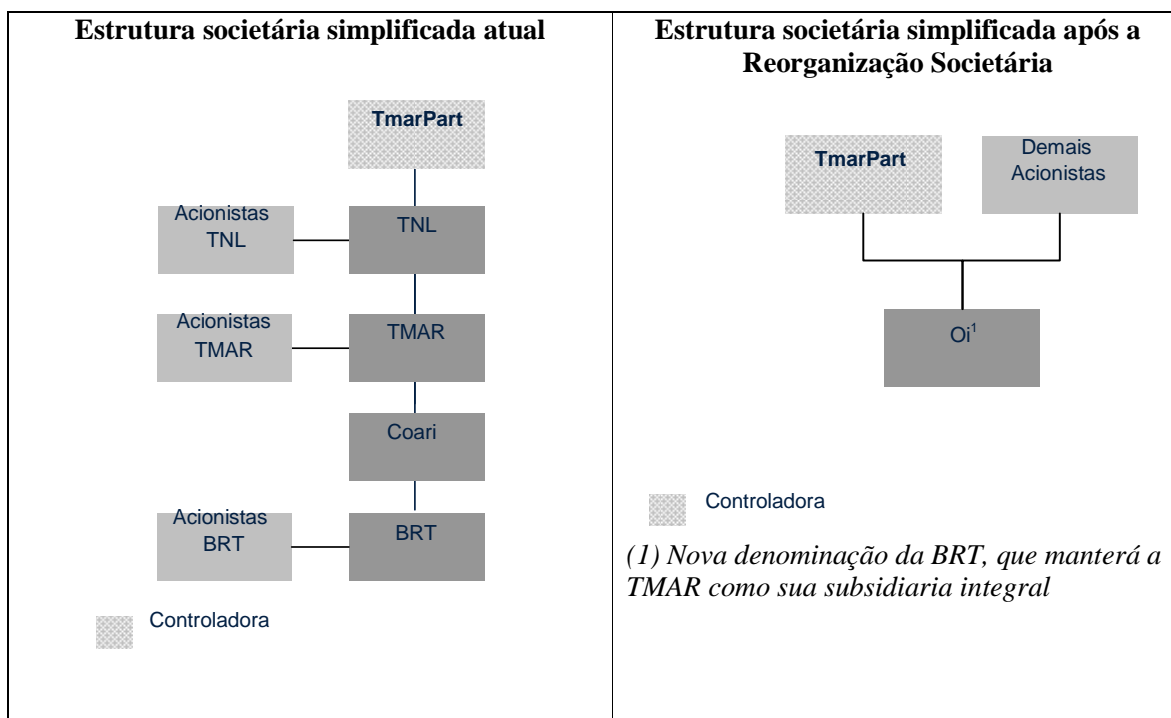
| Estrutura societária simplificada atual | Estrutura societária simplificada após a Reorganização Societária |
|---|---|
| TmarPart<br>Acionistas TNL<br>TNL<br>Acionistas TMAR<br>TMAR<br>Coari<br>Acionistas BRT<br>BRT<br>Controladora | TmarPart<br>Demais Acionistas<br>Oi$^1$<br>Controladora<br>*(1) Nova denominação da BRT, que manterá a TMAR como sua subsidiaria integral* |